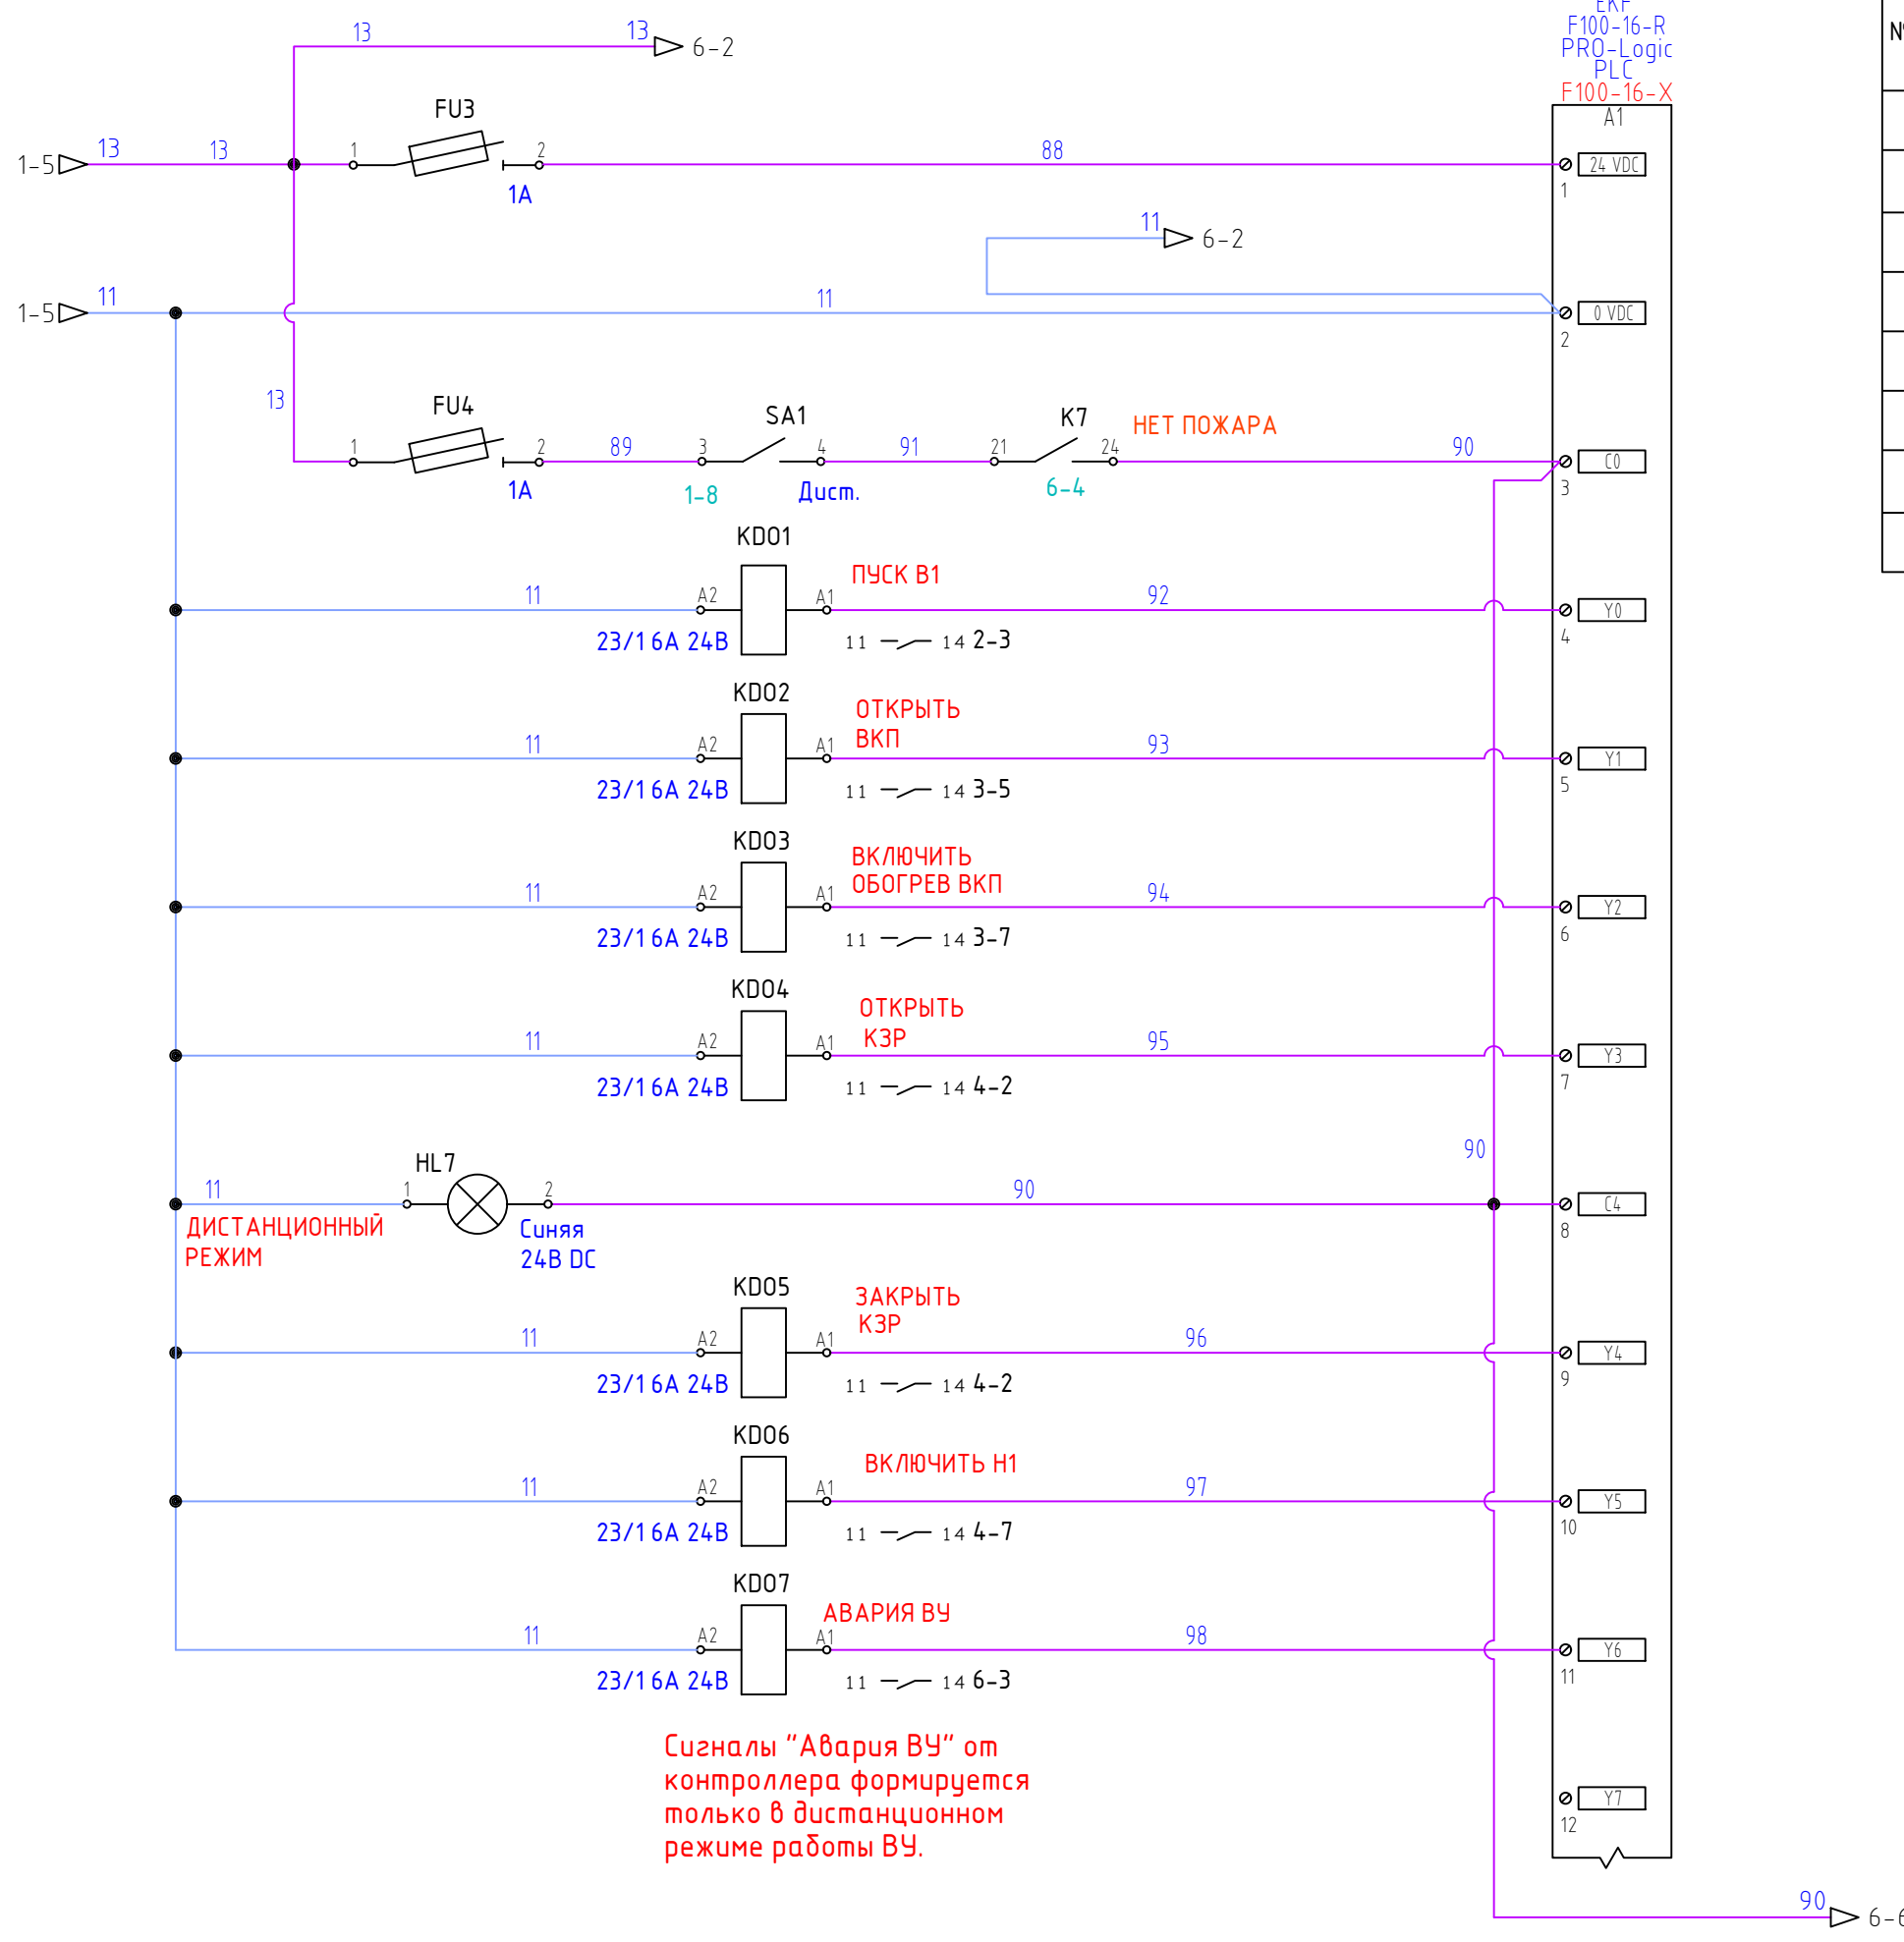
13
13
6-2
EKF
F100-16-R
PRO-Logic
PLC
F100-16-X
A1
N
FU3
1-5
13
13
1
2
88
24 VDC
1
1A
11
6-2
1-5
11
11
0 VDC
2
13
FU4
SA1
K7
НЕТ ПОЖАРА
1
2
89
3
4
91
21
24
90
C0
3
1A
1-8
Дист.
6-4
KD01
ПУСК В1
11
A2
A1
92
Y0
4
23/16А 24В
11 14 2-3
KD02
ОТКРЫТЬ
ВКП
11
A2
A1
93
Y1
5
23/16А 24В
11 14 3-5
KD03
ВКЛЮЧИТЬ
ОБОГРЕВ ВКП
11
A2
A1
94
Y2
6
23/16А 24В
11 14 3-7
KD04
ОТКРЫТЬ
КЗР
11
A2
A1
95
Y3
7
23/16А 24В
11 14 4-2
90
HL7
11
1
2
90
C4
8
ДИСТАНЦИОННЫЙ
РЕЖИМ
Синяя
24В DC
KD05
ЗАКРЫТЬ
КЗР
11
A2
A1
96
Y4
9
23/16А 24В
11 14 4-2
KD06
ВКЛЮЧИТЬ Н1
11
A2
A1
97
Y5
10
23/16А 24В
11 14 4-7
KD07
АВАРИЯ ВУ
11
A2
A1
98
Y6
11
23/16А 24В
11 14 6-3
Сигналы "Авария ВУ" от контроллера формируется только в дистанционном режиме работы ВУ.
Y7
12
90
6-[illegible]